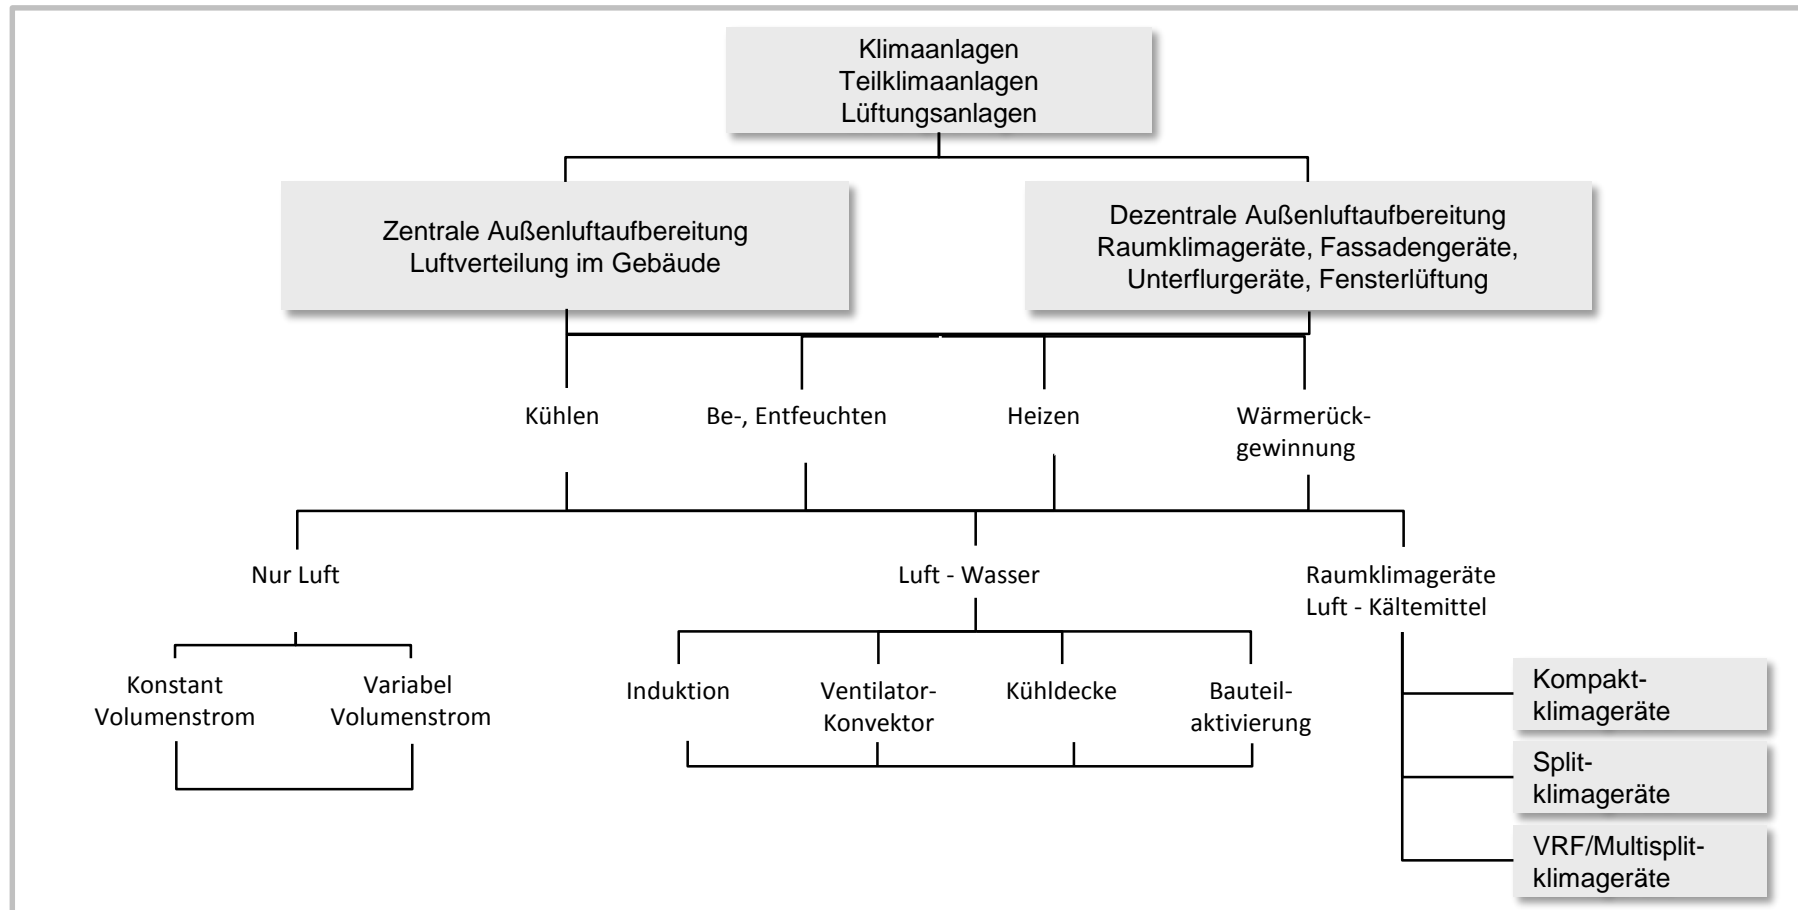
Klimaanlagen
Teilklimaanlagen
Lüftungsanlagen

Zentrale Außenluftaufbereitung
Luftverteilung im Gebäude

Dezentrale Außenluftaufbereitung
Raumklimageräte, Fassadengeräte,
Unterflurgeräte, Fensterlüftung

Kühlen

Be-, Entfeuchten

Heizen

Wärmerückgewinnung

Nur Luft

Luft - Wasser

Raumklimageräte
Luft - Kältemittel

Konstant
Volumenstrom

Variabel
Volumenstrom

Induktion

Ventilator-Konvektor

Kühldecke

Bauteilaktivierung

Kompaktklimageräte

Splitklimageräte

VRF/Multisplitklimageräte